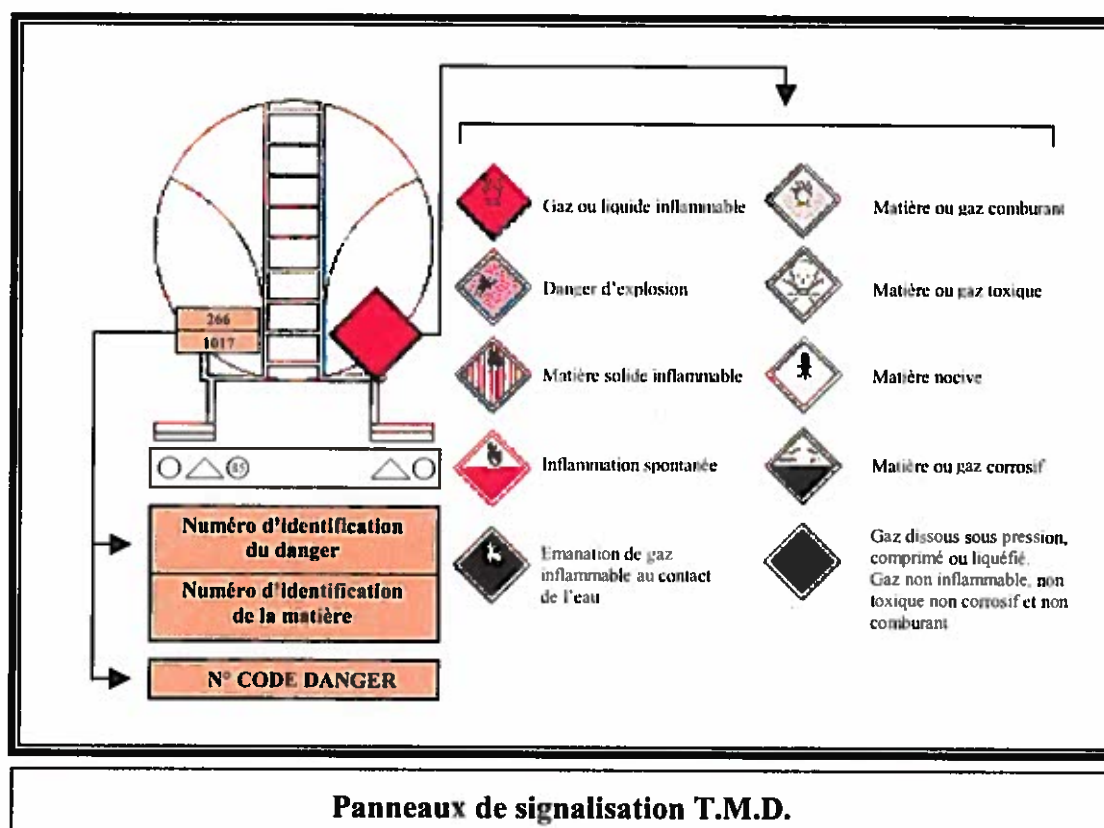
266
1017

85

Numéro d'identification du danger

Numéro d'identification de la matière

N° CODE DANGER

Gaz ou liquide inflammable

Danger d'explosion

Matière solide inflammable

Inflammation spontanée

Emanation de gaz inflammable au contact de l'eau

Matière ou gaz comburant

Matière ou gaz toxique

Matière nocive

Matière ou gaz corrosif

Gaz dissous sous pression, comprimé ou liquéfié. Gaz non inflammable, non toxique non corrosif et non comburant

Panneaux de signalisation T.M.D.